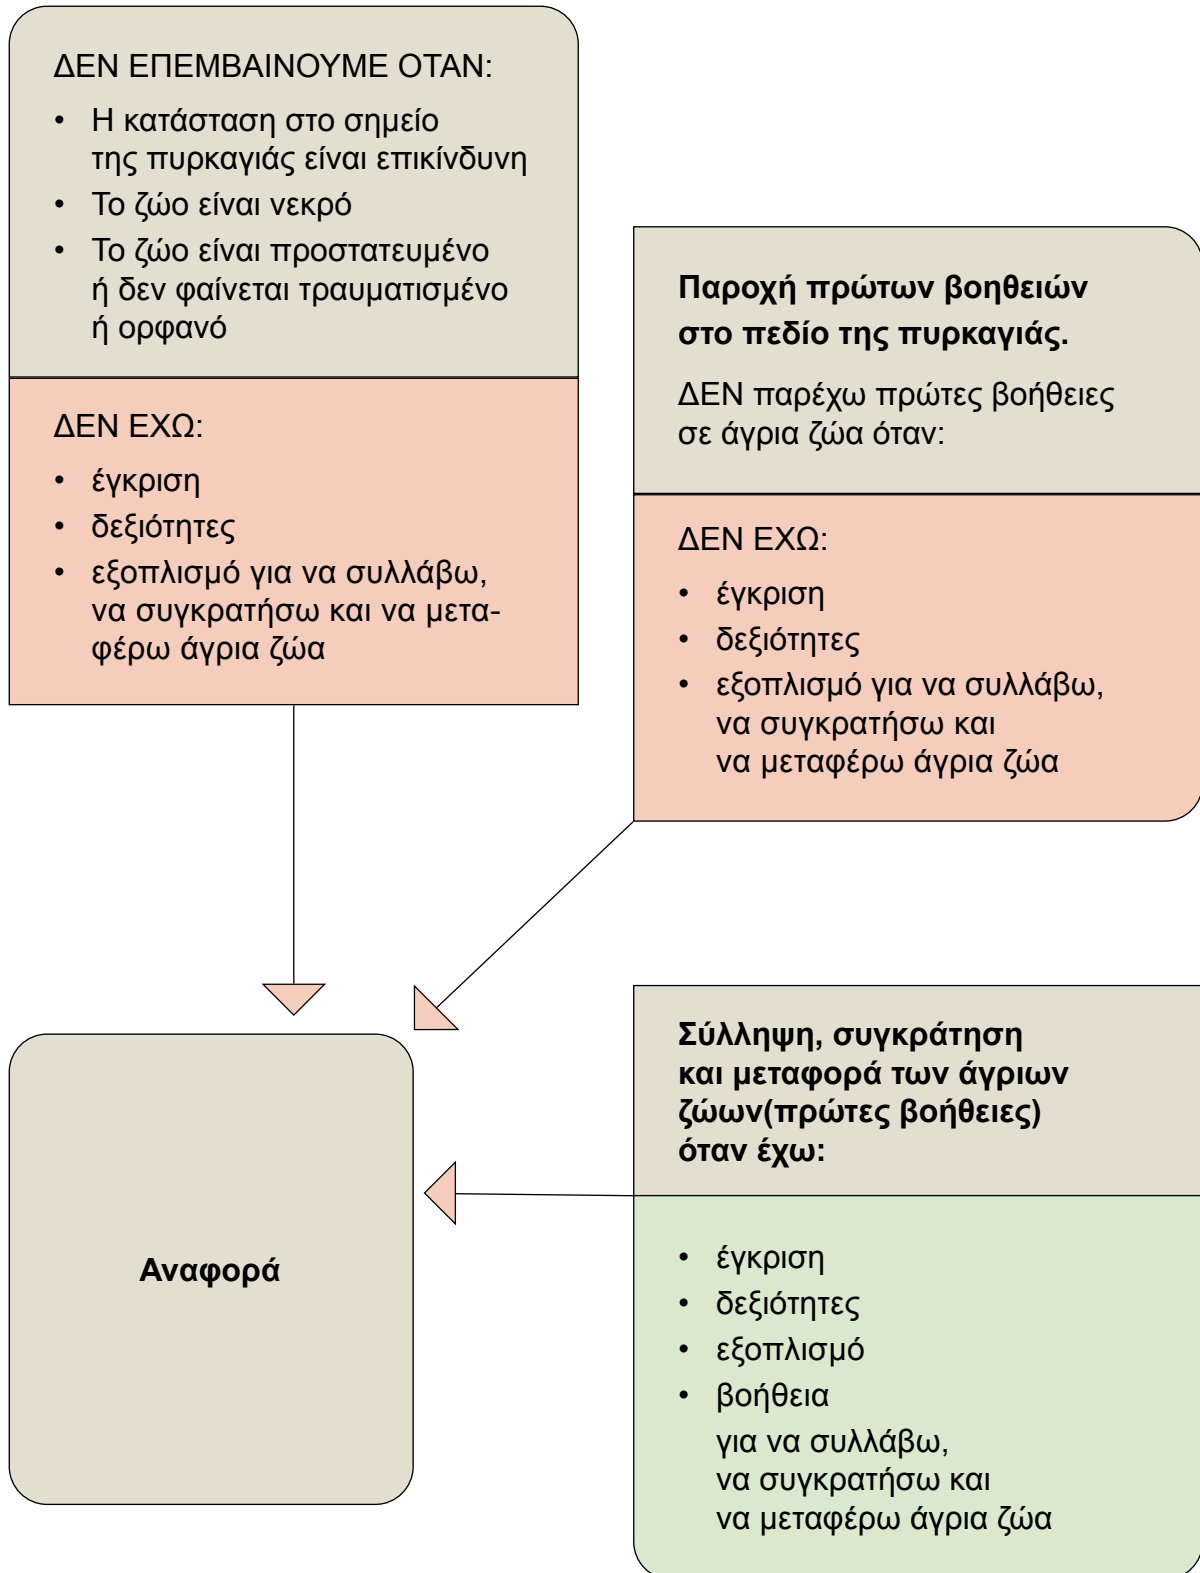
ΔΕΝ ΕΠΕΜΒΑΙΝΟΥΜΕ ΟΤΑΝ:

• Η κατάσταση στο σημείο της πυρκαγιάς είναι επικίνδυνη
• Το ζώο είναι νεκρό
• Το ζώο είναι προστατευμένο ή δεν φαίνεται τραυματισμένο ή ορφανό

ΔΕΝ ΕΧΩ:

• έγκριση
• δεξιότητες
• εξοπλισμό για να συλλάβω, να συγκρατήσω και να μεταφέρω άγρια ζώα

Παροχή πρώτων βοηθειών στο πεδίο της πυρκαγιάς.

ΔΕΝ παρέχω πρώτες βοήθειες σε άγρια ζώα όταν:

ΔΕΝ ΕΧΩ:

• έγκριση
• δεξιότητες
• εξοπλισμό για να συλλάβω, να συγκρατήσω και να μεταφέρω άγρια ζώα

Αναφορά

Σύλληψη, συγκράτηση και μεταφορά των άγριων ζώων(πρώτες βοήθειες) όταν έχω:

• έγκριση
• δεξιότητες
• εξοπλισμό
• βοήθεια
για να συλλάβω, να συγκρατήσω και να μεταφέρω άγρια ζώα